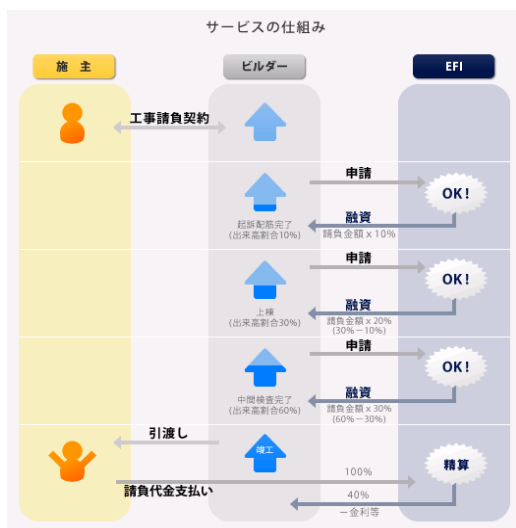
サービスの仕組み

施主

ビルダー

EFI

工事請負契約

申請

OK!

融資

起訴配筋完了
(出来高割合10%)

請負金額 x 10%

申請

OK!

融資

上棟
(出来高割合30%)

請負金額 x 20%
(30% − 10%)

申請

OK!

融資

中間検査完了
(出来高割合60%)

請負金額 x 30%
(60% − 30%)

引渡し

竣工

100%

精算

請負代金支払い

40%
一金利等